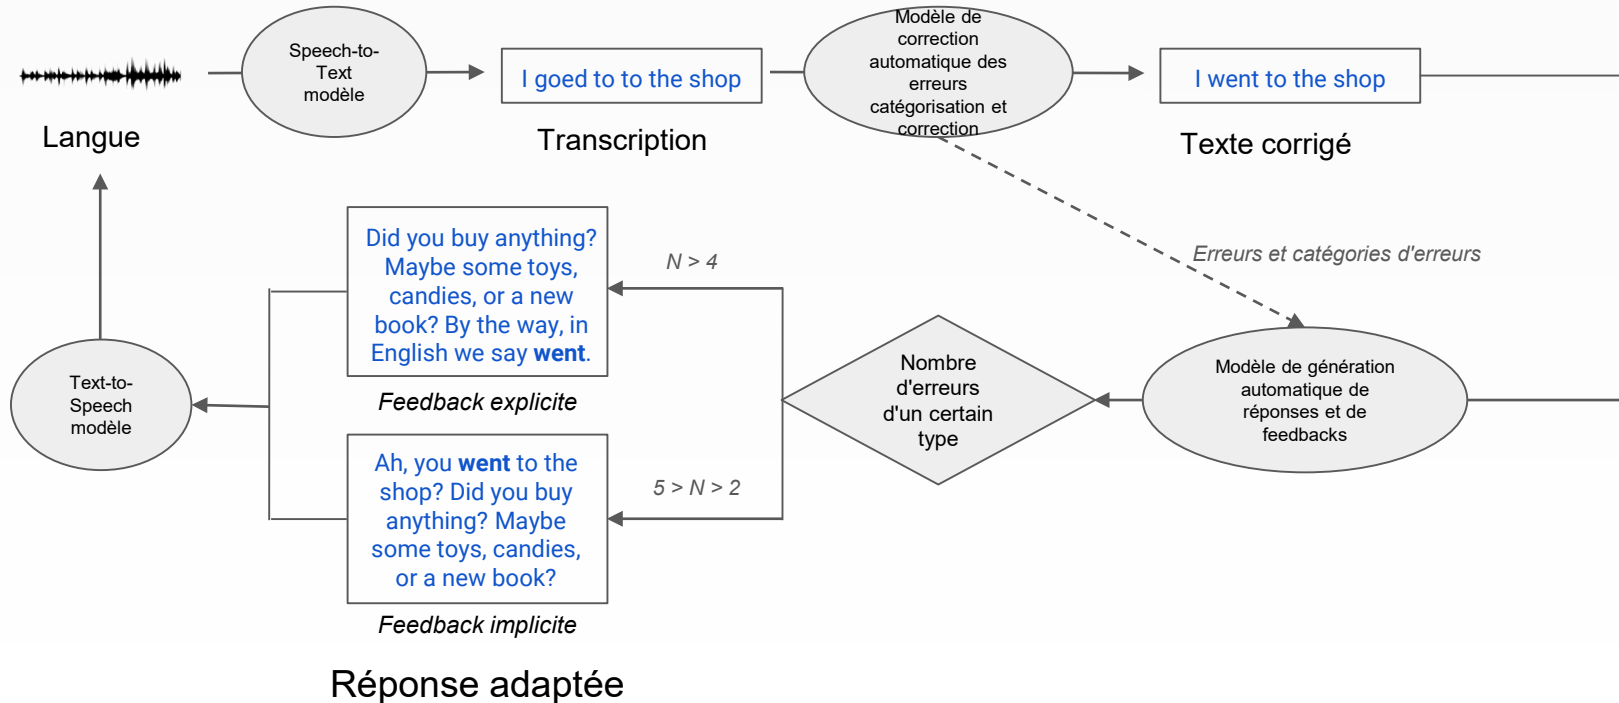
Langue

Speech-to-Text modèle

I goed to to the shop

Transcription

Modèle de correction automatique des erreurs catégorisation et correction

I went to the shop

Texte corrigé

Erreurs et catégories d'erreurs

Did you buy anything? Maybe some toys, candies, or a new book? By the way, in English we say **went**.

N > 4

Feedback explicite

Text-to-Speech modèle

Nombre d'erreurs d'un certain type

Modèle de génération automatique de réponses et de feedbacks

Ah, you **went** to the shop? Did you buy anything? Maybe some toys, candies, or a new book?

5 > N > 2

Feedback implicite

Réponse adaptée